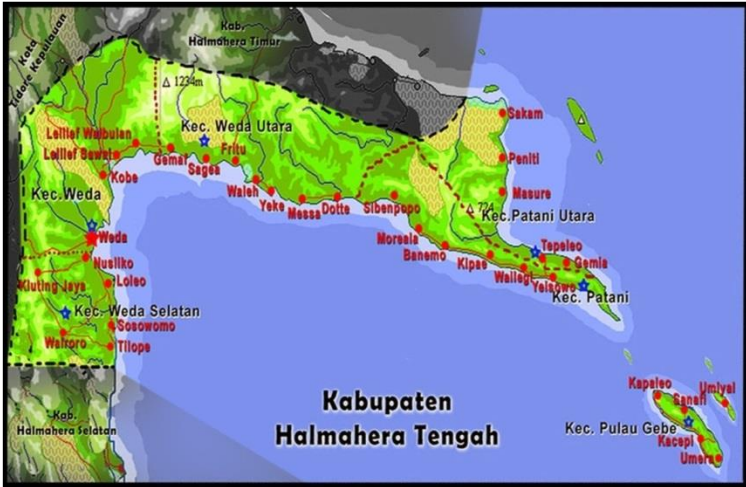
Kota Tidore Kepulauan
Kab. Halmahera Timur
1234m
Kec. Weda Utara
Lelilef Waibulen
Lelilef Sawai
Gemaf
Fritu
Sagea
Kobe
Kec. Weda
Waleh
Yeke
Messa
Dotte
Sibenpopo
Sakam
Peniti
Masure
724
Kec. Patani Utara
Moreala
Banemo
Kipai
Tepeleo
Gemia
Wailegi
Yeisowo
Kec. Patani
Weda
Nusliko
Loleo
Kluting Jaya
Kec. Weda Selatan
Sosowomo
Wairoro
Tilope
Kab. Halmahera Selatan
Kabupaten Halmahera Tengah
Kapaleo
Sanafi
Umiyal
Kec. Pulau Gebe
Kacepi
Umera